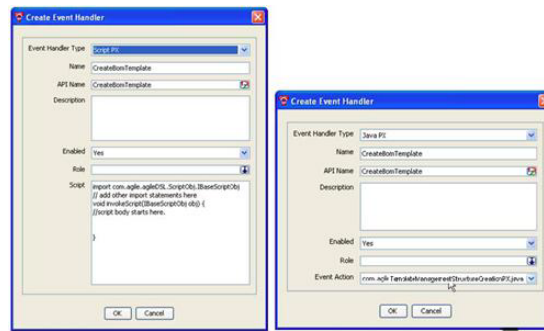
Create Event Handler

Event Handler Type Script PX

Name CreateBomTemplate

API Name CreateBomTemplate

Description

Enabled Yes

Role

Script import com.agile.agileDSL.ScriptObj.IBaseScriptObj
// add other import statements here
void invokeScript(IBaseScriptObj obj) {
//script body starts here.

}

OK Cancel

Create Event Handler

Event Handler Type Java PX

Name CreateBomTemplate

API Name CreateBomTemplate

Description

Enabled Yes

Role

Event Action com.agile.TemplateManagementStructureCreationPX.java

OK Cancel